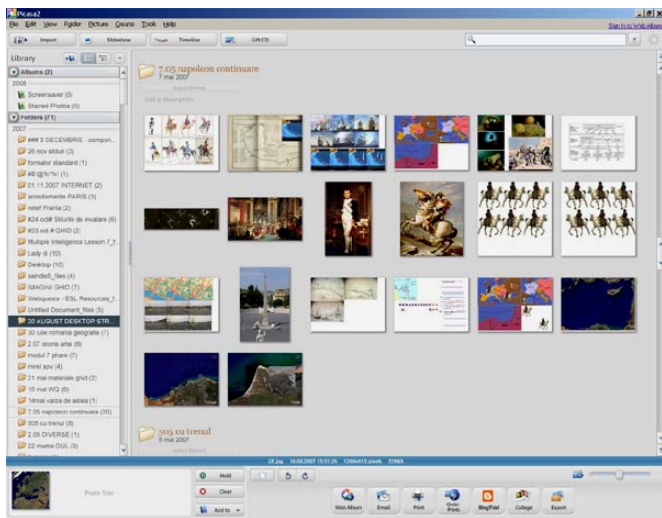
Picasa2

File Edit View Folder Picture Create Tools Help

Sign in to Web Albums

Import Slideshow Timeline CD

Library

Albums (2)

2006

Screensaver (0)

Starred Photos (0)

Folders (71)

2007

### 3 DECEMBRIE - compon...

26 nov atelier (3)

formator standard (1)

#@!%!%! (1)

01.11.2007 INTERNET (2)

acordsements PARIS (3)

relief Franta (2)

#24 odt# Stiluri de invatare (6)

#23 odt # GHID (2)

Multiple Intelligence Lesson 7_f...

Lady di (10)

Desktop (10)

saindet5_files (4)

IMAGINI GHID (7)

Webquests - ESL Resources_f...

Untitled Document_files (5)

20 AUGUST DESKTOP STR...

30 iule romania geografie (7)

2.07 istoria arte (6)

modul 7 pharo (7)

mirel spv (4)

21 mai materiale ghid (2)

15 mai WQ (6)

14mai varza de asinea (1)

7.05 napoleon continuare (20)

505 cu trenul (5)

2.05 DIVERSE (1)

22 martie DUL (8)

7.05 napoleon continuare

7 mai 2007

505 cu trenul

5 mai 2007

Photo Tray

Hold

Clear

Add to

Web Album

Email

Print

Order Prints

BlogThis!

Collage

Export